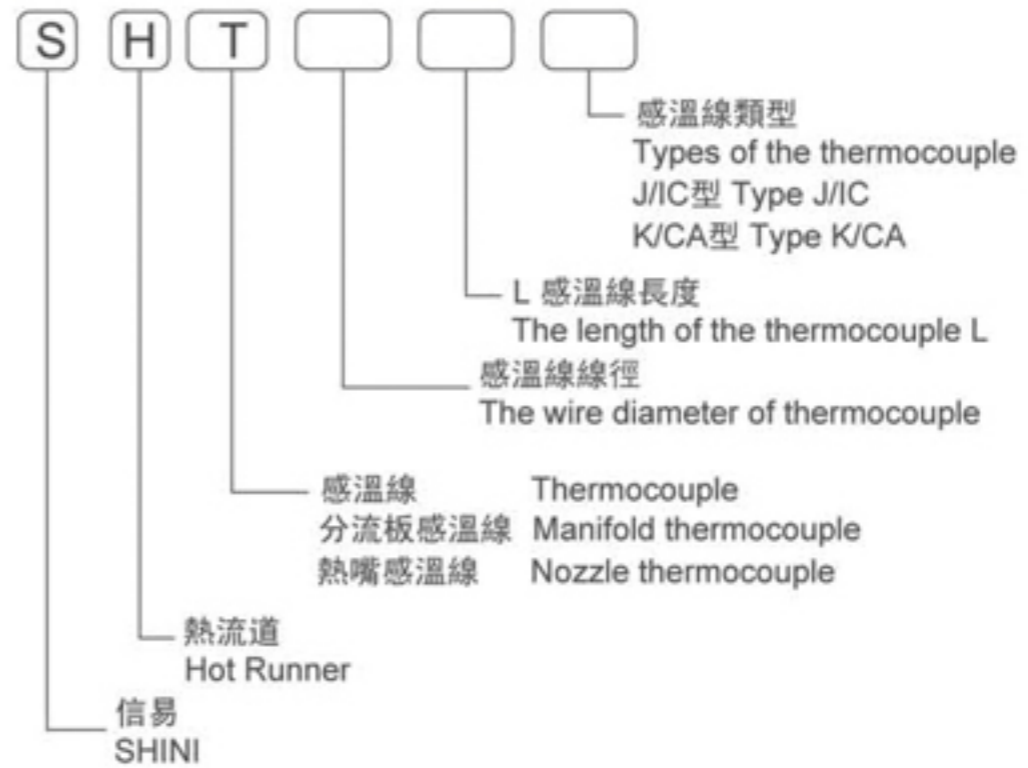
S H T

感溫線類型
Types of the thermocouple
J/IC型 Type J/IC
K/CA型 Type K/CA

L 感溫線長度
The length of the thermocouple L

感溫線線徑
The wire diameter of thermocouple

感溫線 Thermocouple
分流板感溫線 Manifold thermocouple
熱嘴感溫線 Nozzle thermocouple

熱流道
Hot Runner

信易
SHINI